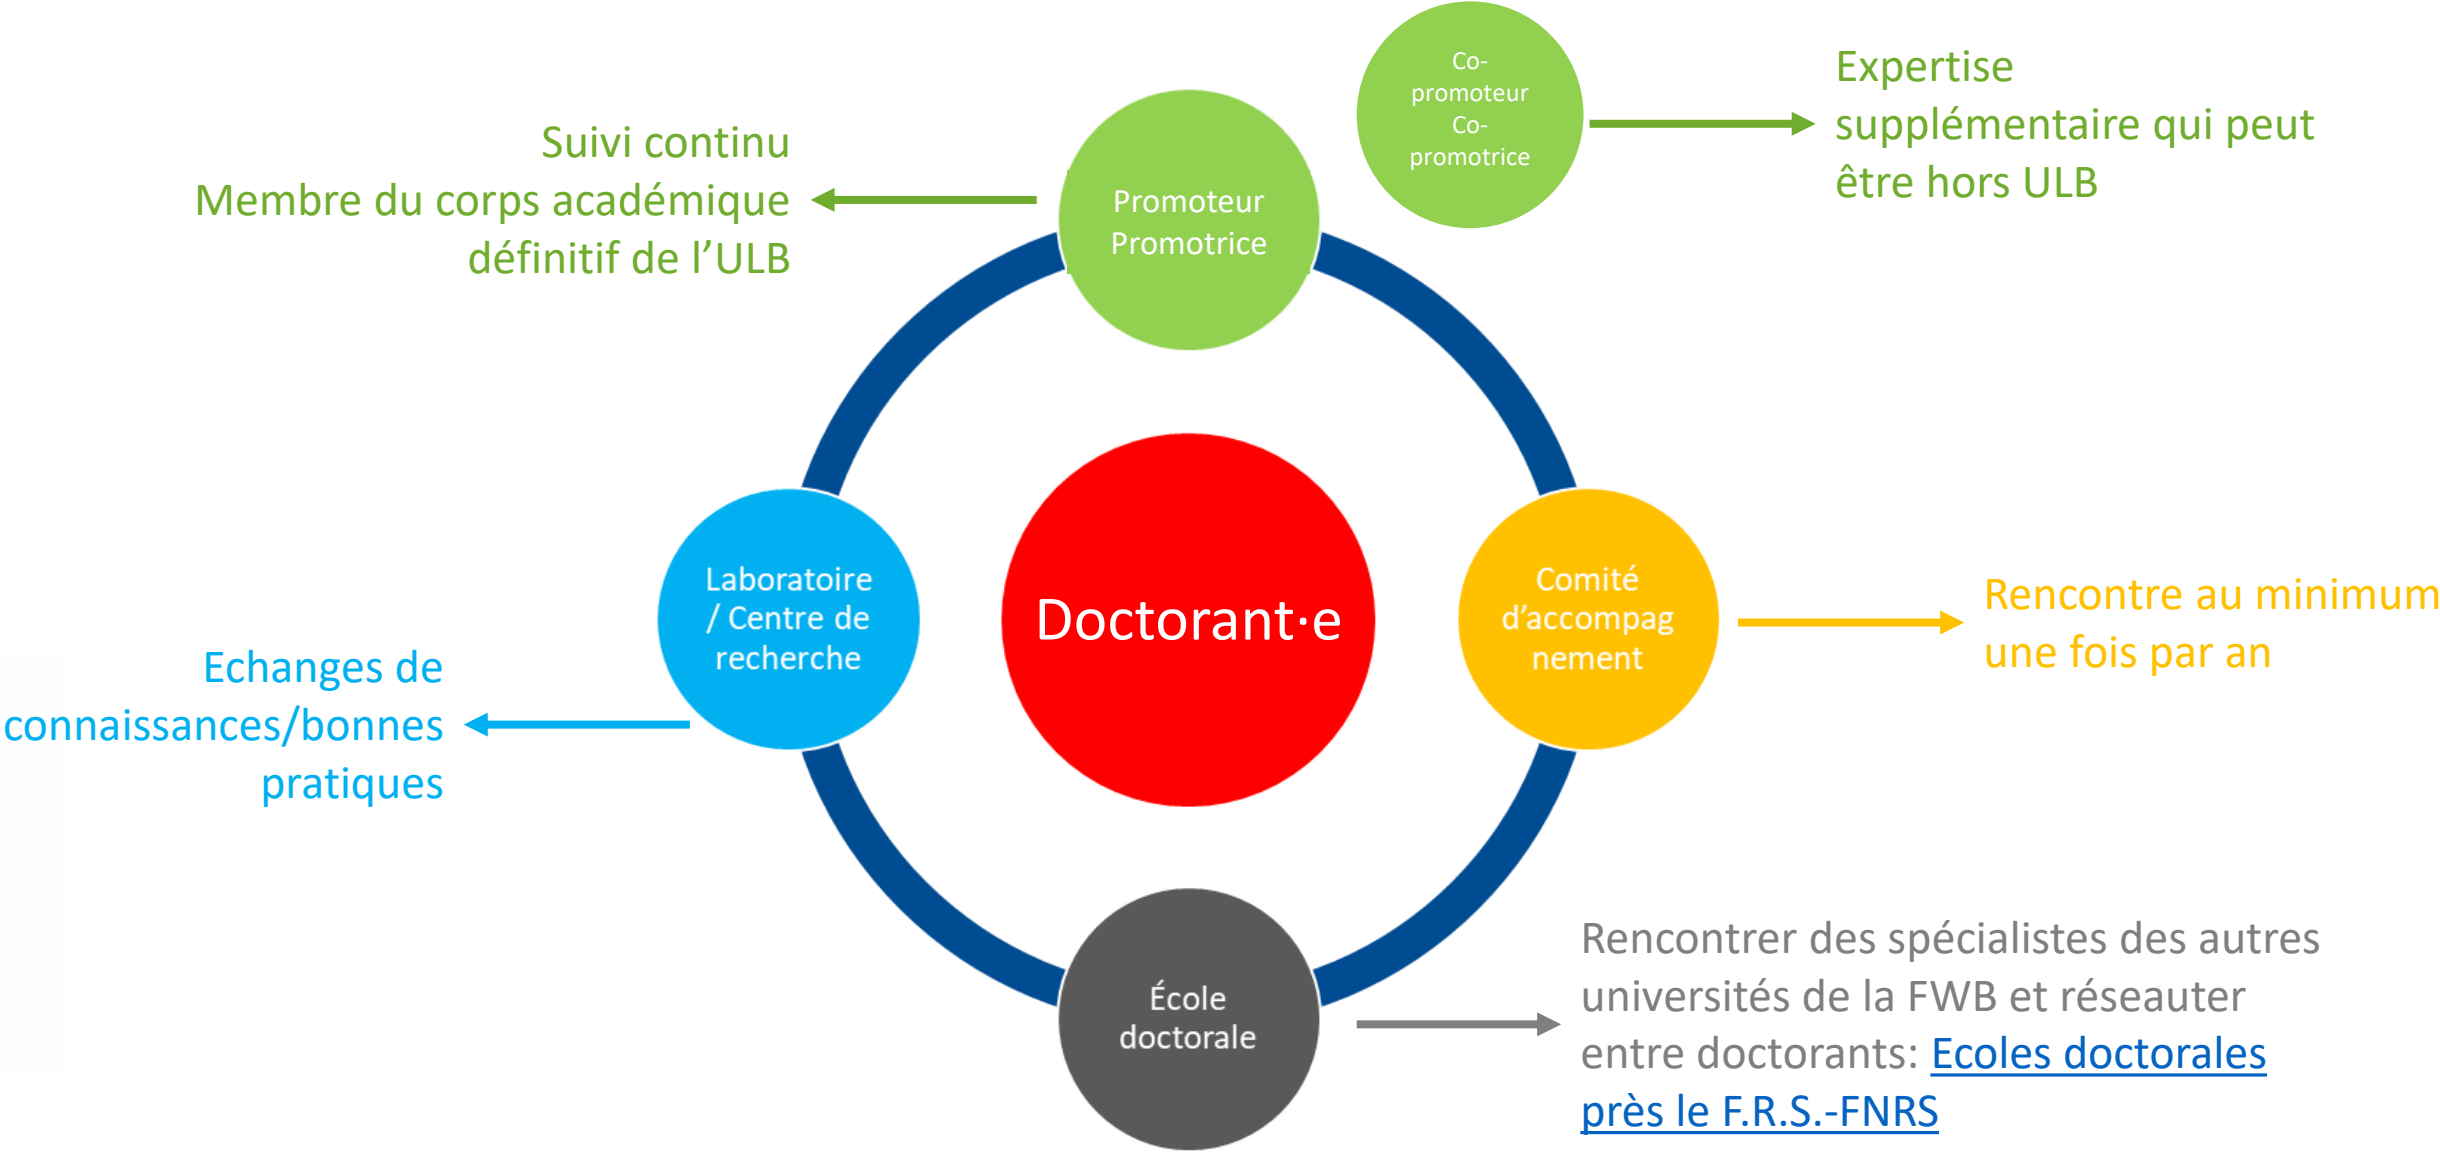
Co-promoteur
Co-promotrice

Expertise supplémentaire qui peut être hors ULB

Suivi continu
Membre du corps académique définitif de l'ULB

Promoteur
Promotrice

Laboratoire / Centre de recherche

Doctorant·e

Comité d'accompagnement

Rencontre au minimum une fois par an

Echanges de connaissances/bonnes pratiques

École doctorale

Rencontrer des spécialistes des autres universités de la FWB et réseauter entre doctorants: Ecoles doctorales près le F.R.S.-FNRS